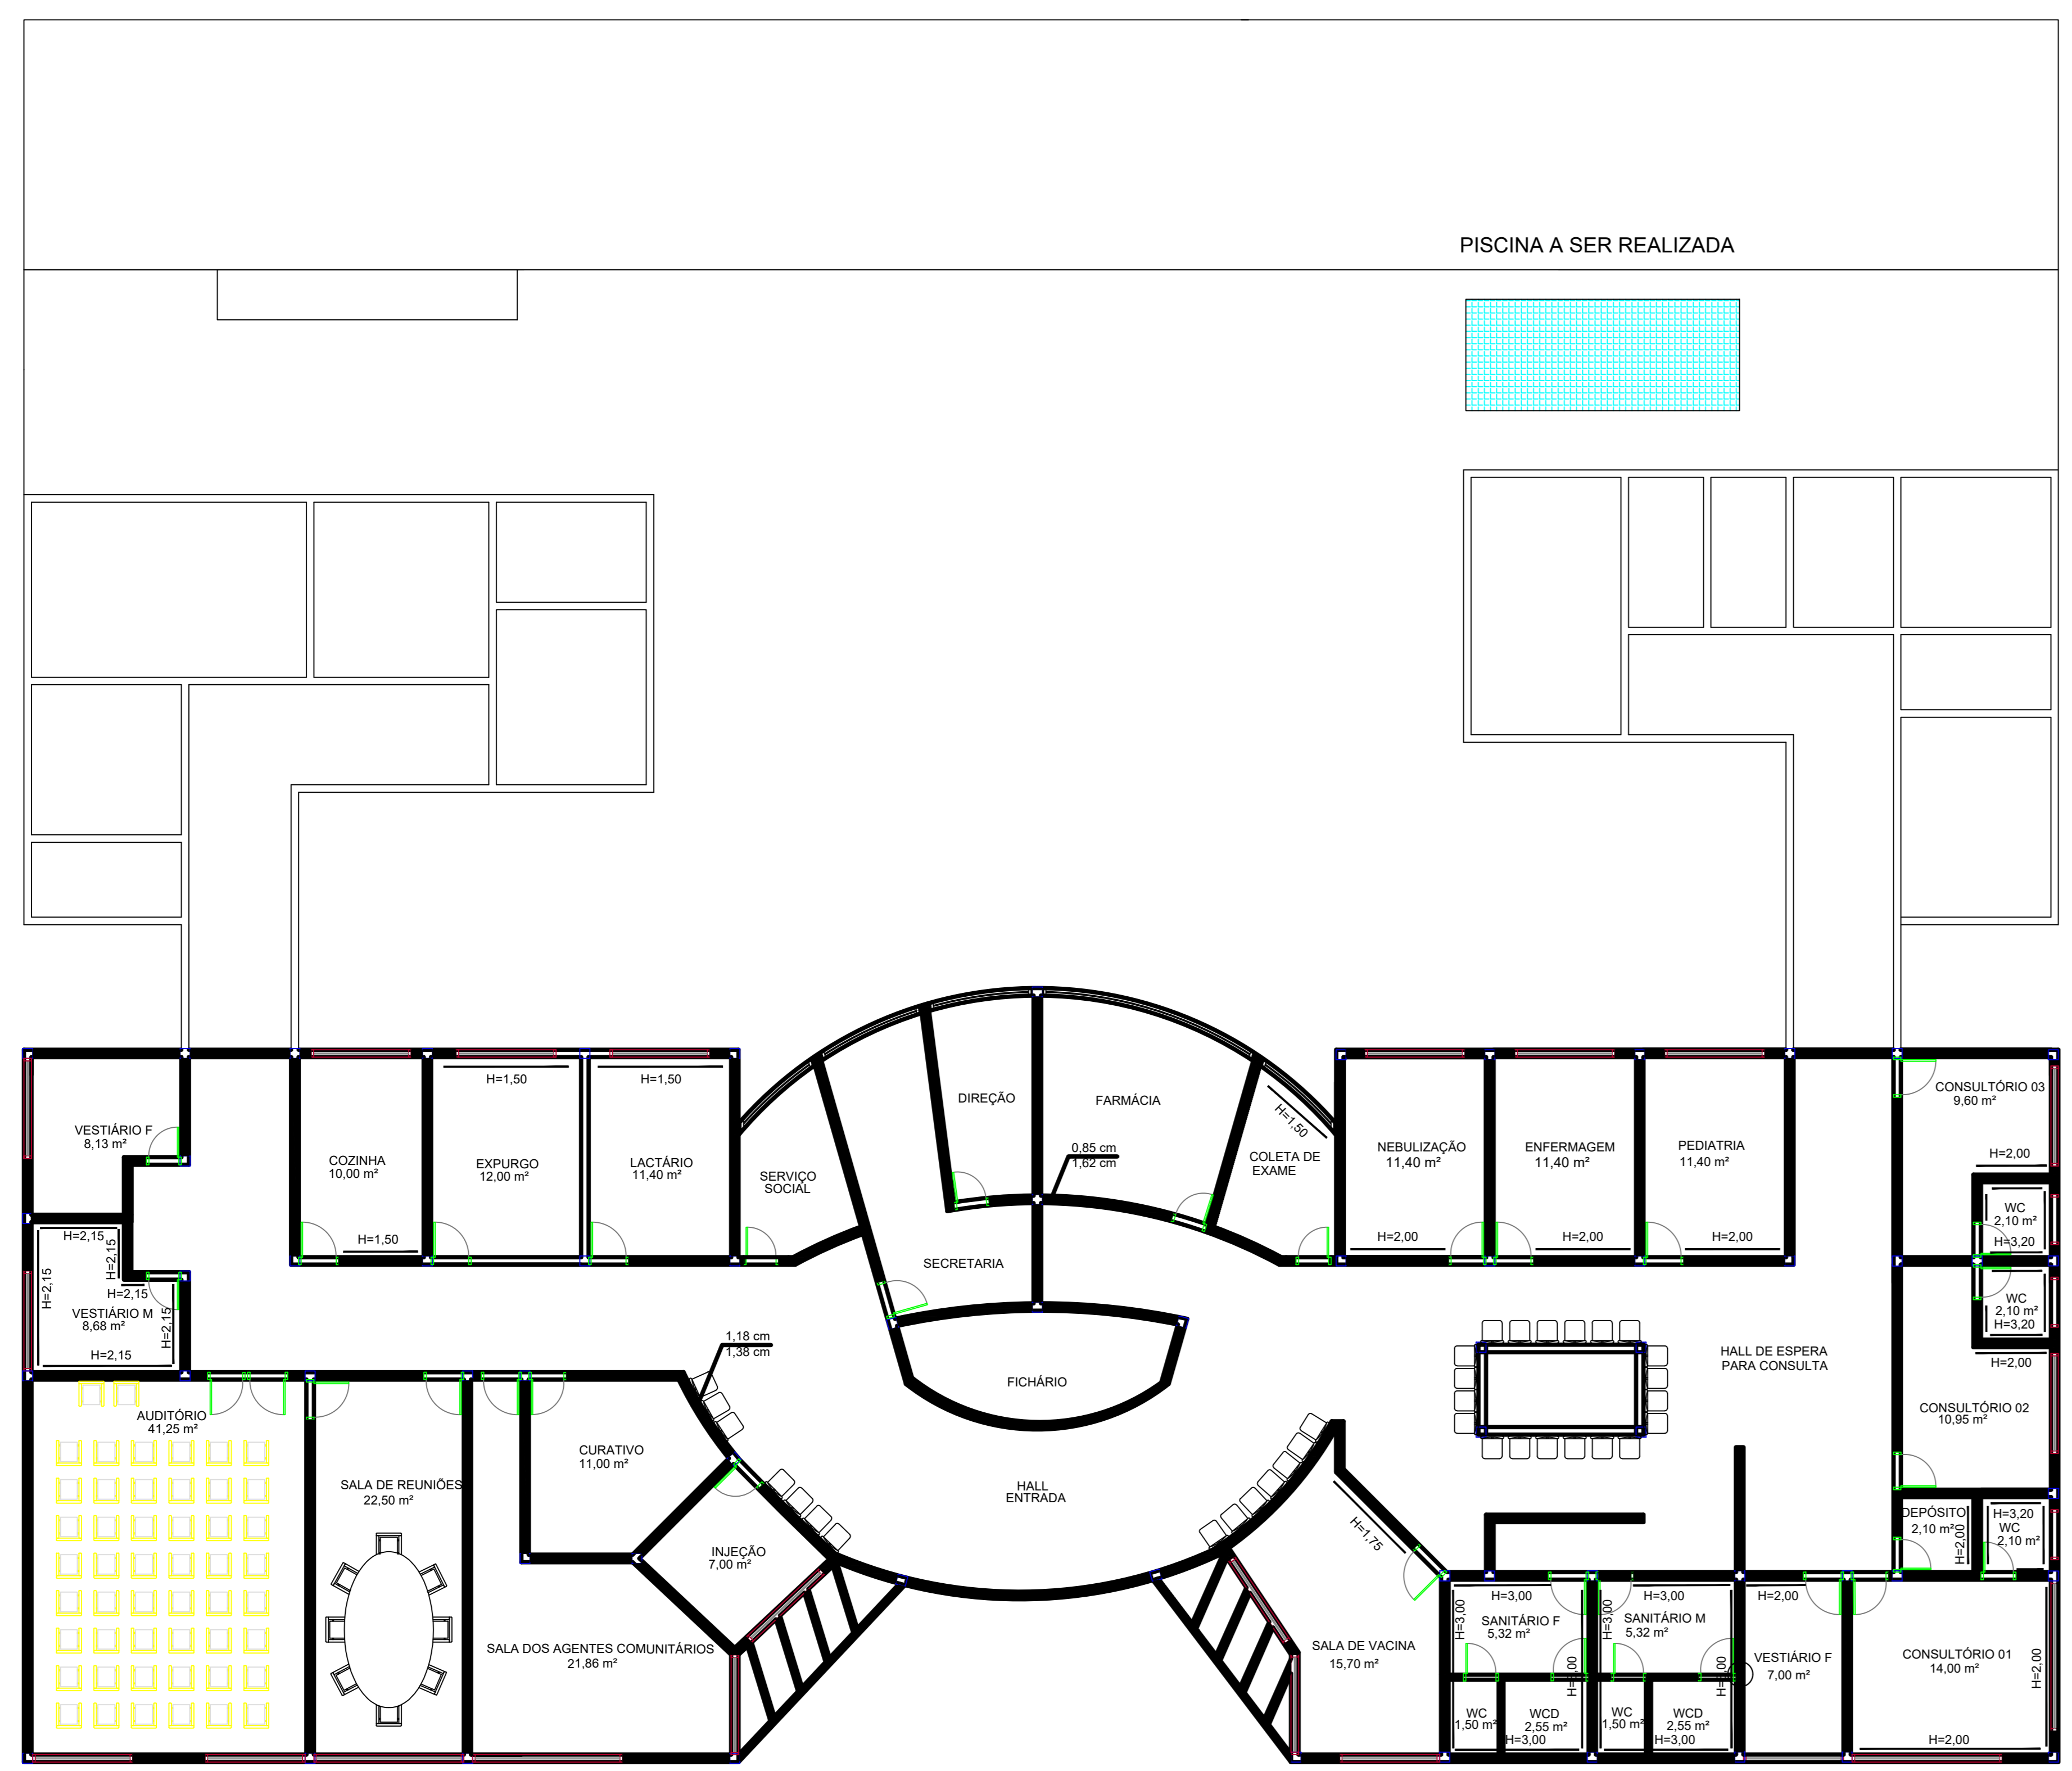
PISCINA A SER REALIZADA

VESTIÁRIO F
8,13 m²

H=2,15
H=2,15
H=2,15
H=2,15
VESTIÁRIO M
8,68 m²
H=2,15
H=2,15

COZINHA
10,00 m²
H=1,50

H=1,50
EXPURGO
12,00 m²

H=1,50
LACTÁRIO
11,40 m²

SERVIÇO SOCIAL

DIREÇÃO

FARMÁCIA

0,85 cm
1,62 cm

H=1,50
COLETA DE EXAME

SECRETARIA

FICHÁRIO

NEBULIZAÇÃO
11,40 m²
H=2,00

ENFERMAGEM
11,40 m²
H=2,00

PEDIATRIA
11,40 m²
H=2,00

CONSULTÓRIO 03
9,60 m²
H=2,00

WC
2,10 m²
H=3,20

WC
2,10 m²
H=3,20

H=2,00
CONSULTÓRIO 02
10,95 m²

HALL DE ESPERA PARA CONSULTA

1,18 cm
1,38 cm

AUDITÓRIO
41,25 m²

SALA DE REUNIÕES
22,50 m²

CURATIVO
11,00 m²

INJEÇÃO
7,00 m²

HALL ENTRADA

SALA DOS AGENTES COMUNITÁRIOS
21,86 m²

H=1,75
SALA DE VACINA
15,70 m²

DEPÓSITO
2,10 m²
H=2,00

H=3,20
WC
2,10 m²

H=3,00
SANITÁRIO F
5,32 m²
H=3,00
H=3,00

H=3,00
SANITÁRIO M
5,32 m²
H=3,00
H=3,00

WC
1,50 m²

WCD
2,55 m²
H=3,00

WC
1,50 m²

WCD
2,55 m²
H=3,00

H=2,00
VESTIÁRIO F
7,00 m²

CONSULTÓRIO 01
14,00 m²
H=2,00
H=2,00